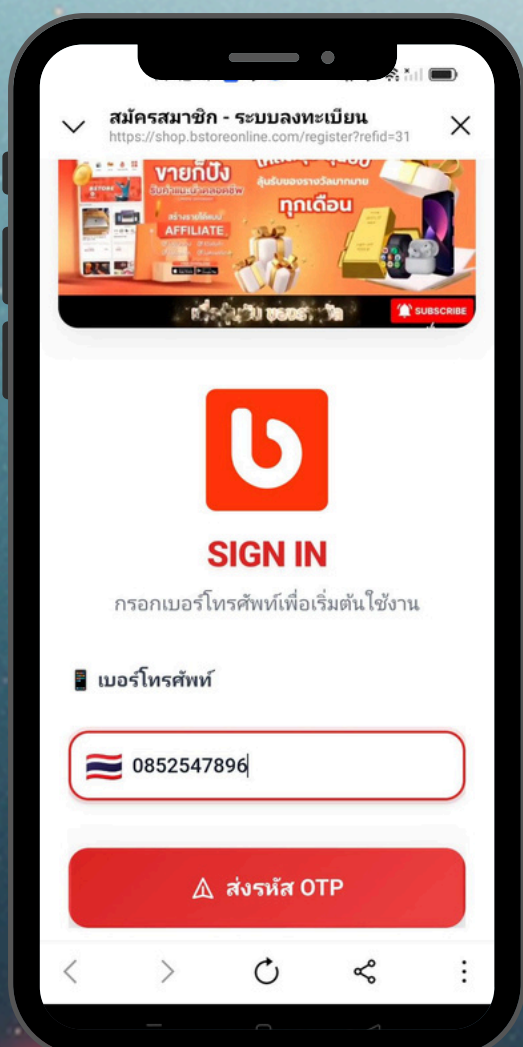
สมัครสมาชิก - ระบบลงทะเบียน
https://shop.bstoreonline.com/register?refid=31

ขายก็ปัง
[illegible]
AFFILIATE
ลุ้นรับของรางวัลมากมาย
ทุกเดือน
SUBSCRIBE

SIGN IN

กรอกเบอร์โทรศัพท์เพื่อเริ่มต้นใช้งาน

เบอร์โทรศัพท์

0852547896

ส่งรหัส OTP